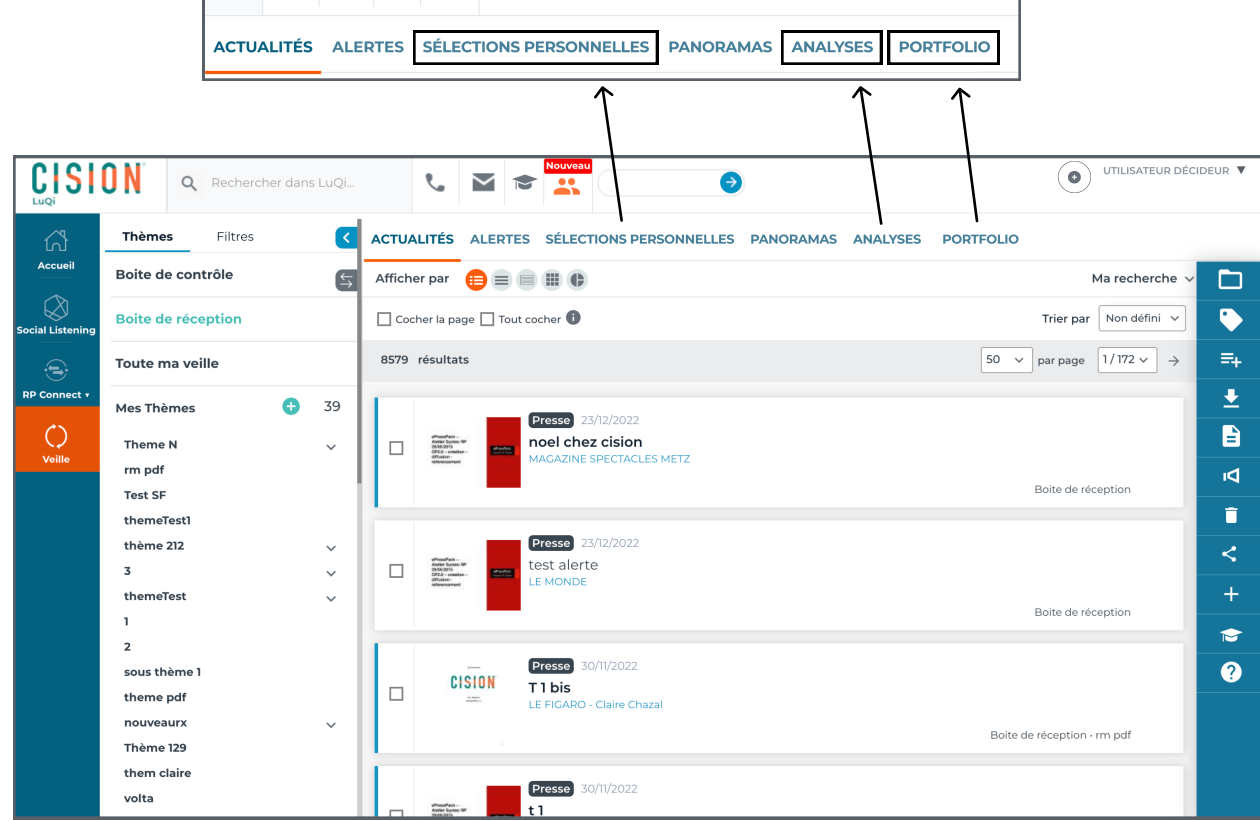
ACTUALITÉS ALERTES SÉLECTIONS PERSONNELLES PANORAMAS ANALYSES PORTFOLIO

CISION LuQi

Rechercher dans LuQi...

Nouveau

UTILISATEUR DÉCIDEUR

Accueil
Social Listening
RP Connect
Veille

Thèmes Filtres

Boite de contrôle
Boite de réception
Toute ma veille
Mes Thèmes 39
Theme N
rm pdf
Test SF
themeTest1
thème 212
3
themeTest
1
2
sous thème 1
theme pdf
nouveauxx
Thème 129
them claire
volta

ACTUALITÉS ALERTES SÉLECTIONS PERSONNELLES PANORAMAS ANALYSES PORTFOLIO

Afficher par
Ma recherche
Cocher la page Tout cocher
Trier par Non défini
8579 résultats
50 par page 1 / 172

Presse 23/12/2022
noel chez cision
MAGAZINE SPECTACLES METZ
Boite de réception

Presse 23/12/2022
test alerte
LE MONDE
Boite de réception

Presse 30/11/2022
T 1 bis
LE FIGARO - Claire Chazal
Boite de réception • rm pdf

Presse 30/11/2022
t 1